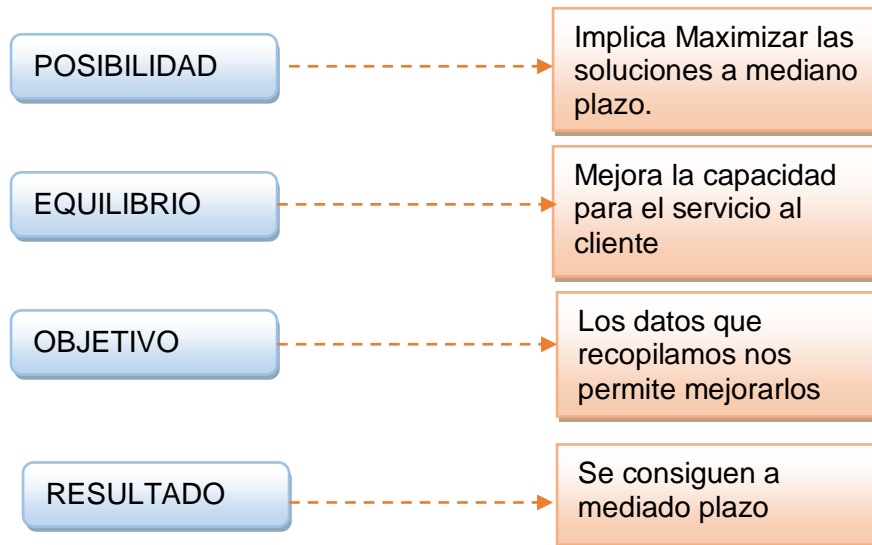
POSIBILIDAD

Implica Maximizar las soluciones a mediano plazo.

EQUILIBRIO

Mejora la capacidad para el servicio al cliente

OBJETIVO

Los datos que recopilamos nos permite mejorarlos

RESULTADO

Se consiguen a mediado plazo